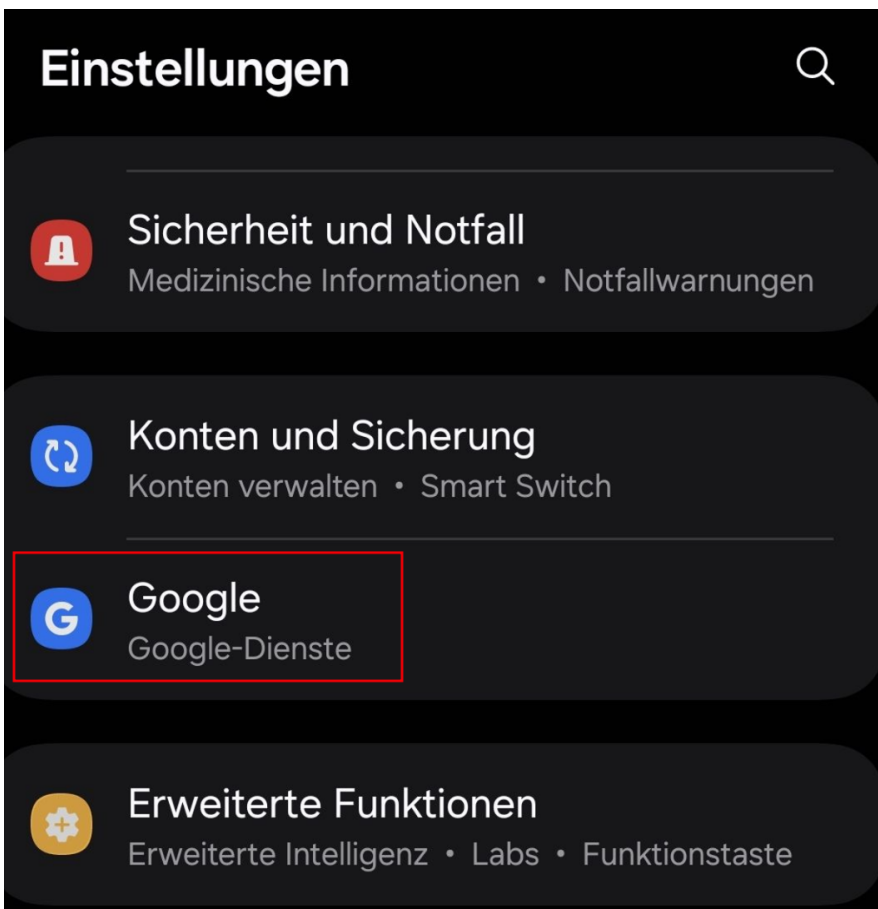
Einstellungen

Sicherheit und Notfall
Medizinische Informationen • Notfallwarnungen

Konten und Sicherung
Konten verwalten • Smart Switch

G

Google
Google-Dienste

Erweiterte Funktionen
Erweiterte Intelligenz • Labs • Funktionstaste